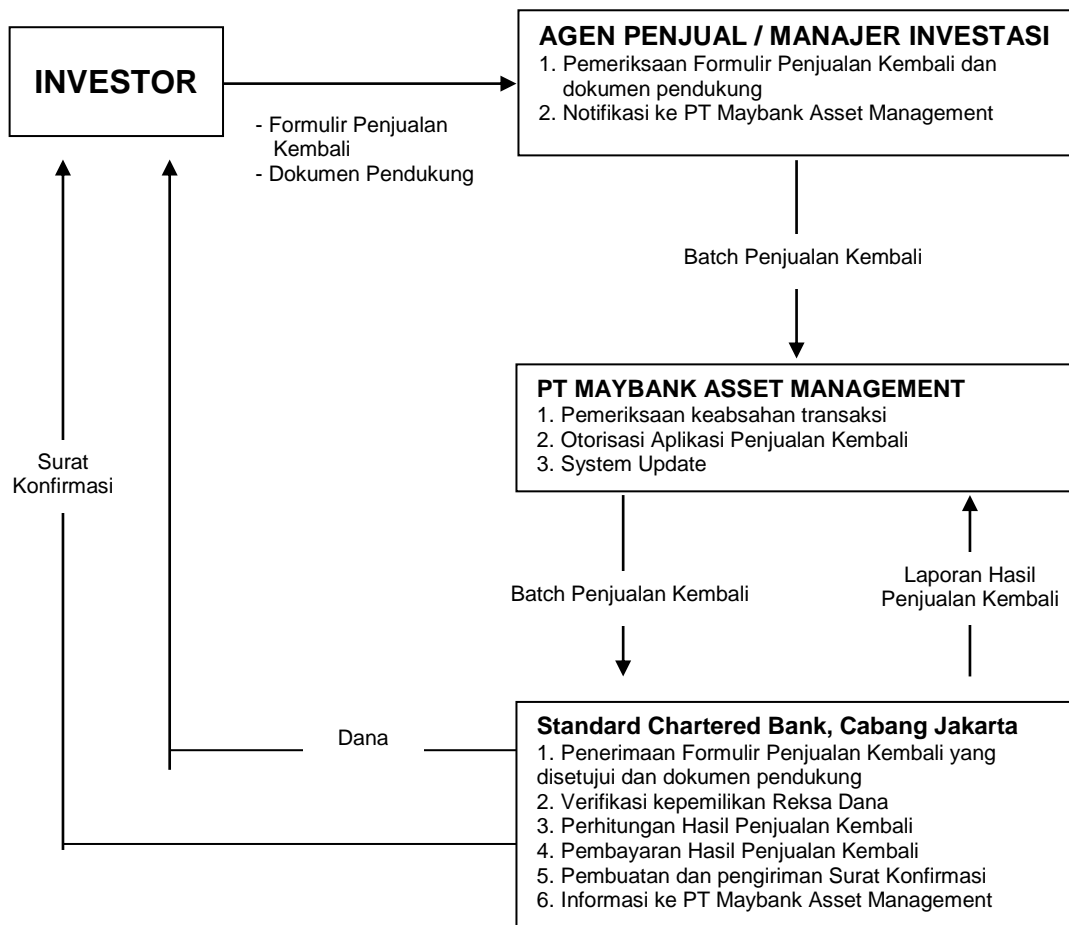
INVESTOR

- Formulir Penjualan Kembali
- Dokumen Pendukung

AGEN PENJUAL / MANAJER INVESTASI
1. Pemeriksaan Formulir Penjualan Kembali dan dokumen pendukung
2. Notifikasi ke PT Maybank Asset Management

Batch Penjualan Kembali

PT MAYBANK ASSET MANAGEMENT
1. Pemeriksaan keabsahan transaksi
2. Otorisasi Aplikasi Penjualan Kembali
3. System Update

Surat Konfirmasi

Batch Penjualan Kembali

Laporan Hasil Penjualan Kembali

Dana

Standard Chartered Bank, Cabang Jakarta
1. Penerimaan Formulir Penjualan Kembali yang disetujui dan dokumen pendukung
2. Verifikasi kepemilikan Reksa Dana
3. Perhitungan Hasil Penjualan Kembali
4. Pembayaran Hasil Penjualan Kembali
5. Pembuatan dan pengiriman Surat Konfirmasi
6. Informasi ke PT Maybank Asset Management